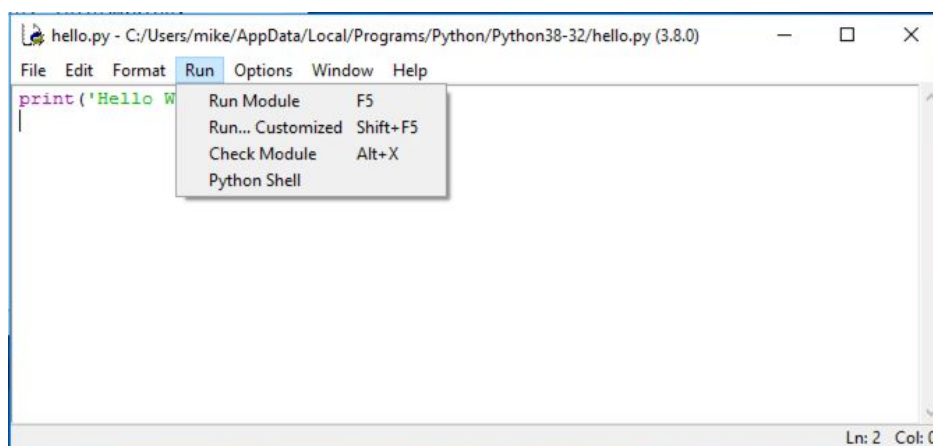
hello.py - C:/Users/mike/AppData/Local/Programs/Python/Python38-32/hello.py (3.8.0)

File Edit Format Run Options Window Help

print('Hello W

Run Module F5
Run... Customized Shift+F5
Check Module Alt+X
Python Shell

Ln: 2 Col: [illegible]